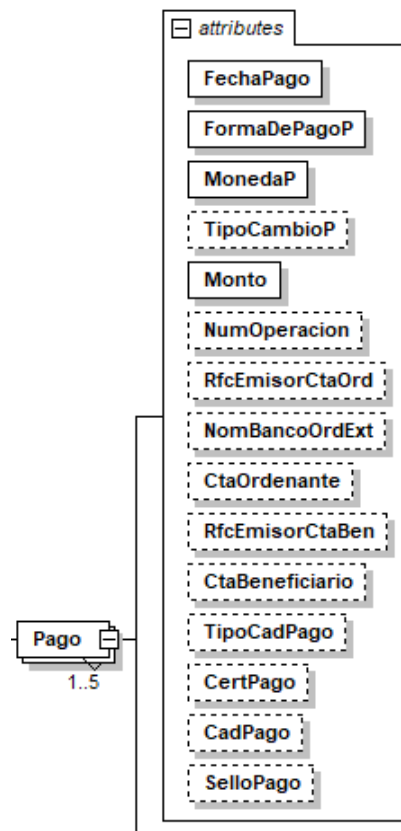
attributes

FechaPago

FormaDePagoP

MonedaP

TipoCambioP

Monto

NumOperacion

RfcEmisorCtaOrd

NomBancoOrdExt

CtaOrdenante

RfcEmisorCtaBen

CtaBeneficiario

TipoCadPago

CertPago

CadPago

SelloPago

Pago

1..5